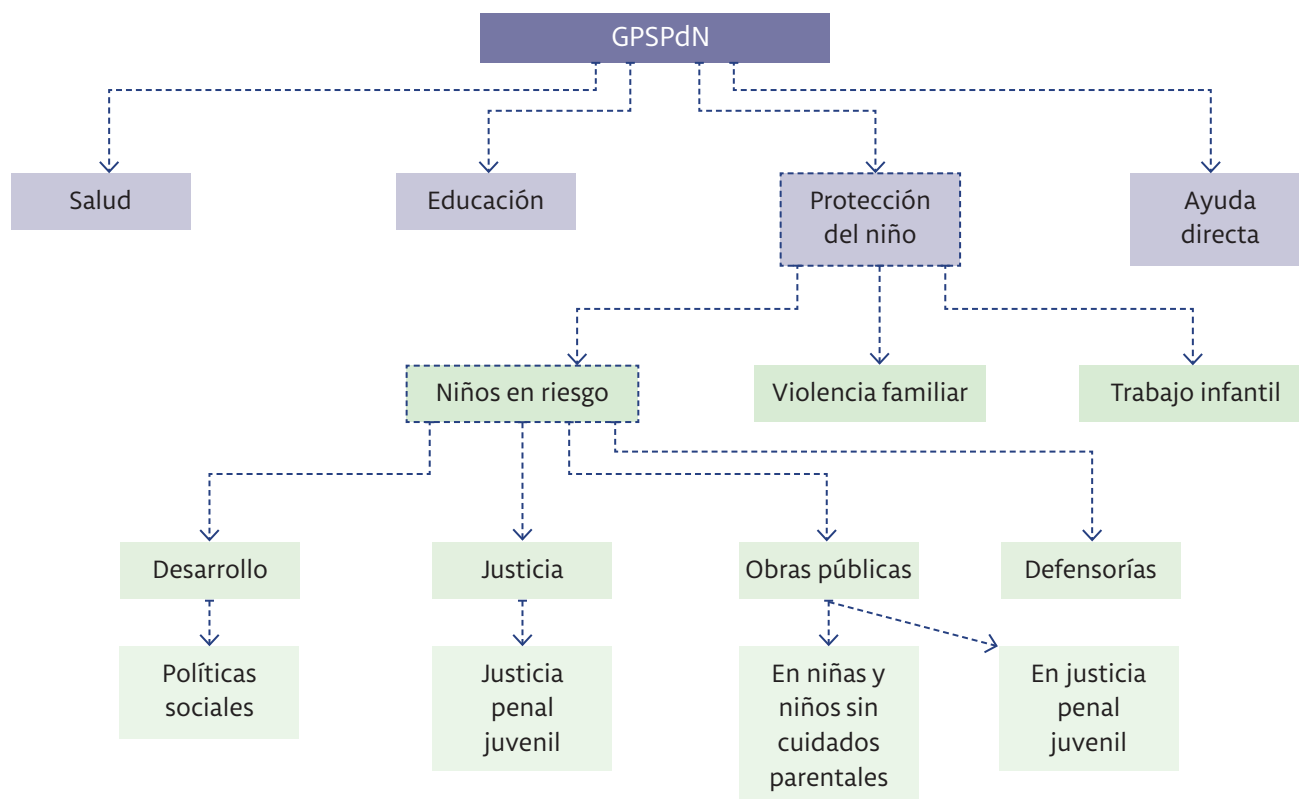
GPSPdN

Salud

Educación

Protección del niño

Ayuda directa

Niños en riesgo

Violencia familiar

Trabajo infantil

Desarrollo

Justicia

Obras públicas

Defensorías

Políticas sociales

Justicia penal juvenil

En niñas y niños sin cuidados parentales

En justicia penal juvenil